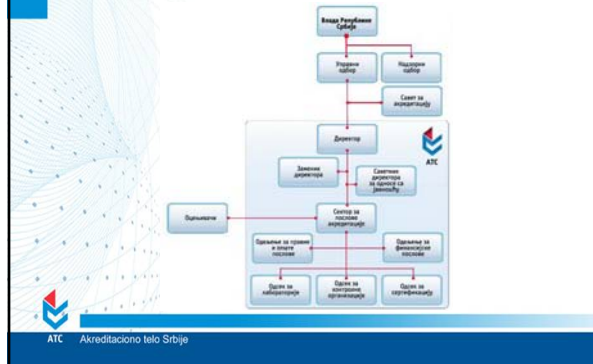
Влада Републике Србије

Управни одбор

Надзорни одбор

Савет за акредитацију

Директор

АТС

Заменик директора

Саветник директора за односе са јавношћу

Оцењивачи

Сектор за послове акредитације

Одељење за правне и опште послове

Одељење за финансијске послове

Одсек за лабораторије

Одсек за контролне организације

Одсек за сертификацију

АТС Akreditaciono telo Srbije